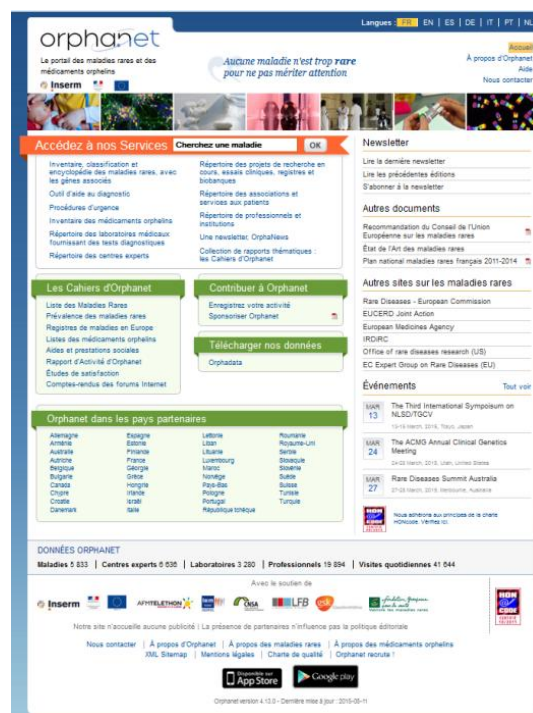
Langues : FR | EN | ES | DE | IT | PT | NL

orphanet

Le portail des maladies rares et des médicaments orphelins

Inserm

Aucune maladie n'est trop rare pour ne pas mériter attention

Accueil
À propos d'Orphanet
Aide
Nous contacter

Accédez à nos Services
Cherchez une maladie
OK

Inventaire, classification et encyclopédie des maladies rares, avec les gènes associés
Outil d'aide au diagnostic
Procédures d'urgence
Inventaire des médicaments orphelins
Répertoire des laboratoires médicaux fournissant des tests diagnostiques
Répertoire des centres experts

Répertoire des projets de recherche en cours, essais cliniques, registres et biobanques
Répertoire des associations et services aux patients
Répertoire de professionnels et institutions
Une newsletter, OrphaNews
Collection de rapports thématiques : les Cahiers d'Orphanet

Les Cahiers d'Orphanet
Liste des Maladies Rares
Prévalence des maladies rares
Registres de maladies en Europe
Listes des médicaments orphelins
Aides et prestations sociales
Rapport d'Activité d'Orphanet
Études de satisfaction
Comptes-rendus des forums Internet

Contribuer à Orphanet
Enregistrez votre activité
Sponsoriser Orphanet

Télécharger nos données
Orphadata

Orphanet dans les pays partenaires
Allemagne
Arménie
Australie
Autriche
Belgique
Bulgarie
Canada
Chypre
Croatie
Danemark
Espagne
Estonie
Finlande
France
Géorgie
Grèce
Hongrie
Irlande
Israël
Italie
Lettonie
Liban
Lituanie
Luxembourg
Maroc
Norvège
Pays-Bas
Pologne
Portugal
République tchèque
Roumanie
Royaume-Uni
Serbie
Slovaquie
Slovénie
Suède
Suisse
Tunisie
Turquie

Newsletter
Lire la dernière newsletter
Lire les précédentes éditions
S'abonner à la newsletter

Autres documents
Recommandation du Conseil de l'Union Européenne sur les maladies rares
État de l'Art des maladies rares
Plan national maladies rares français 2011-2014

Autres sites sur les maladies rares
Rare Diseases - European Commission
EUCERD Joint Action
European Medicines Agency
IRDIRC
Office of rare diseases research (US)
EC Expert Group on Rare Diseases (EU)

Événements
Tout voir
MAR 13 The Third International Symposium on NLSD/TGCV
13-15 March, 2015, Tokyo, Japan
MAR 24 The ACMG Annual Clinical Genetics Meeting
24-28 March, 2015, Utah, United States
MAR 27 Rare Diseases Summit Australia
27-28 March, 2015, Melbourne, Australia

Nous adhérons aux principes de la charte HONcode. Vérifiez ici.

DONNÉES ORPHANET
Maladies 5 833 | Centres experts 6 636 | Laboratoires 3 280 | Professionnels 19 894 | Visites quotidiennes 41 644

Avec le soutien de
Inserm AFM TELETHON ANSM LFB gsk

Notre site n'accueille aucune publicité | La présence de partenaires n'influence pas la politique éditoriale

Nous contacter | À propos d'Orphanet | À propos des maladies rares | À propos des médicaments orphelins
XML Sitemap | Mentions légales | Charte de qualité | Orphanet recrute !

Disponible sur App Store
Google play

Orphanet version 4.12.0 - Dernière mise à jour : 2015-03-11